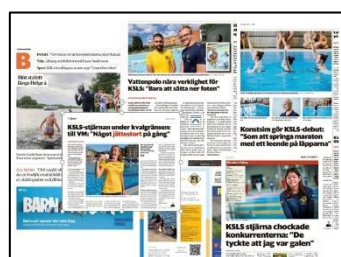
B

Vattenpolo nära verklighet för KSLS: "Bara att sätta ner foten"

KSLS-stjärnan under kvalgränsen till VM: "Något jättestort på gång"

Konstsim gör KSLS-debut: "Som att springa maraton med ett leende på läpparna"

KSLS stjärna chockade konkurrenterna: "De tyckte att jag var galen"

BARN